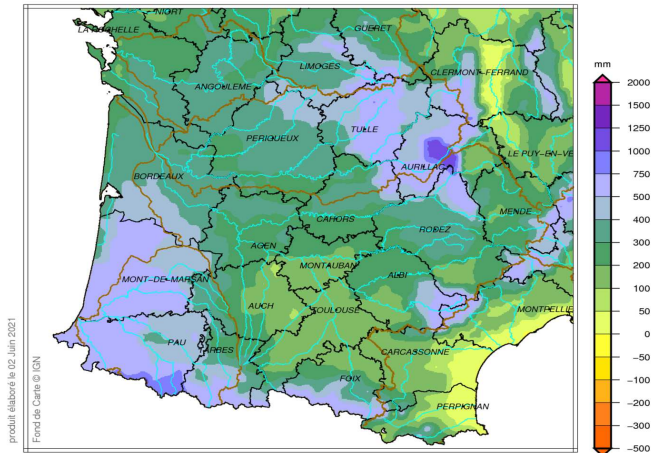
NIORT
LA ROCHELLE
GUERET
LIMOGES
CLERMONT-FERRAND
ANGOULEME
TULLE
PERIGUEUX
AURILLAC
LE PUY-EN-VE
BORDEAUX
MENDE
CAHORS
RODEZ
AGEN
MONTAUBAN
ALBI
MONT-DE-MARSAN
AUCH
TOULOUSE
MONTPELLIE
PAU
TARBES
CARCASSONNE
FOIX
PERPIGNAN

mm
2000
1500
1250
1000
750
500
400
200
100
50
0
−50
−100
−200
−300
−500

produit élaboré le 02 Juin 2021
Fond de Carte © IGN